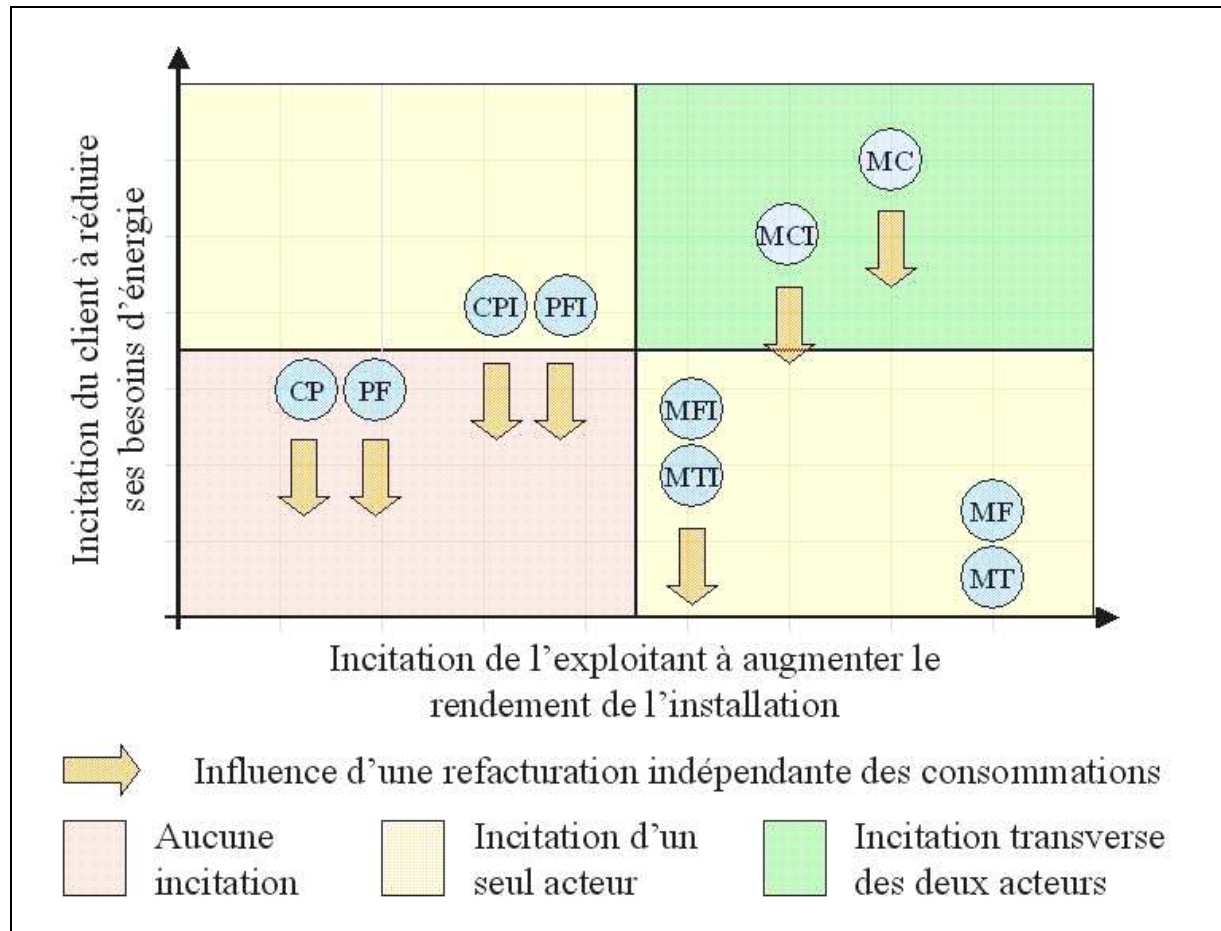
Incitation du client à réduire ses besoins d'énergie

MC
MCI
CPI
PFI
CP
PF
MFI
MTI
MF
MT

Incitation de l'exploitant à augmenter le rendement de l'installation

Influence d'une refacturation indépendante des consommations

Aucune incitation

Incitation d'un seul acteur

Incitation transverse des deux acteurs